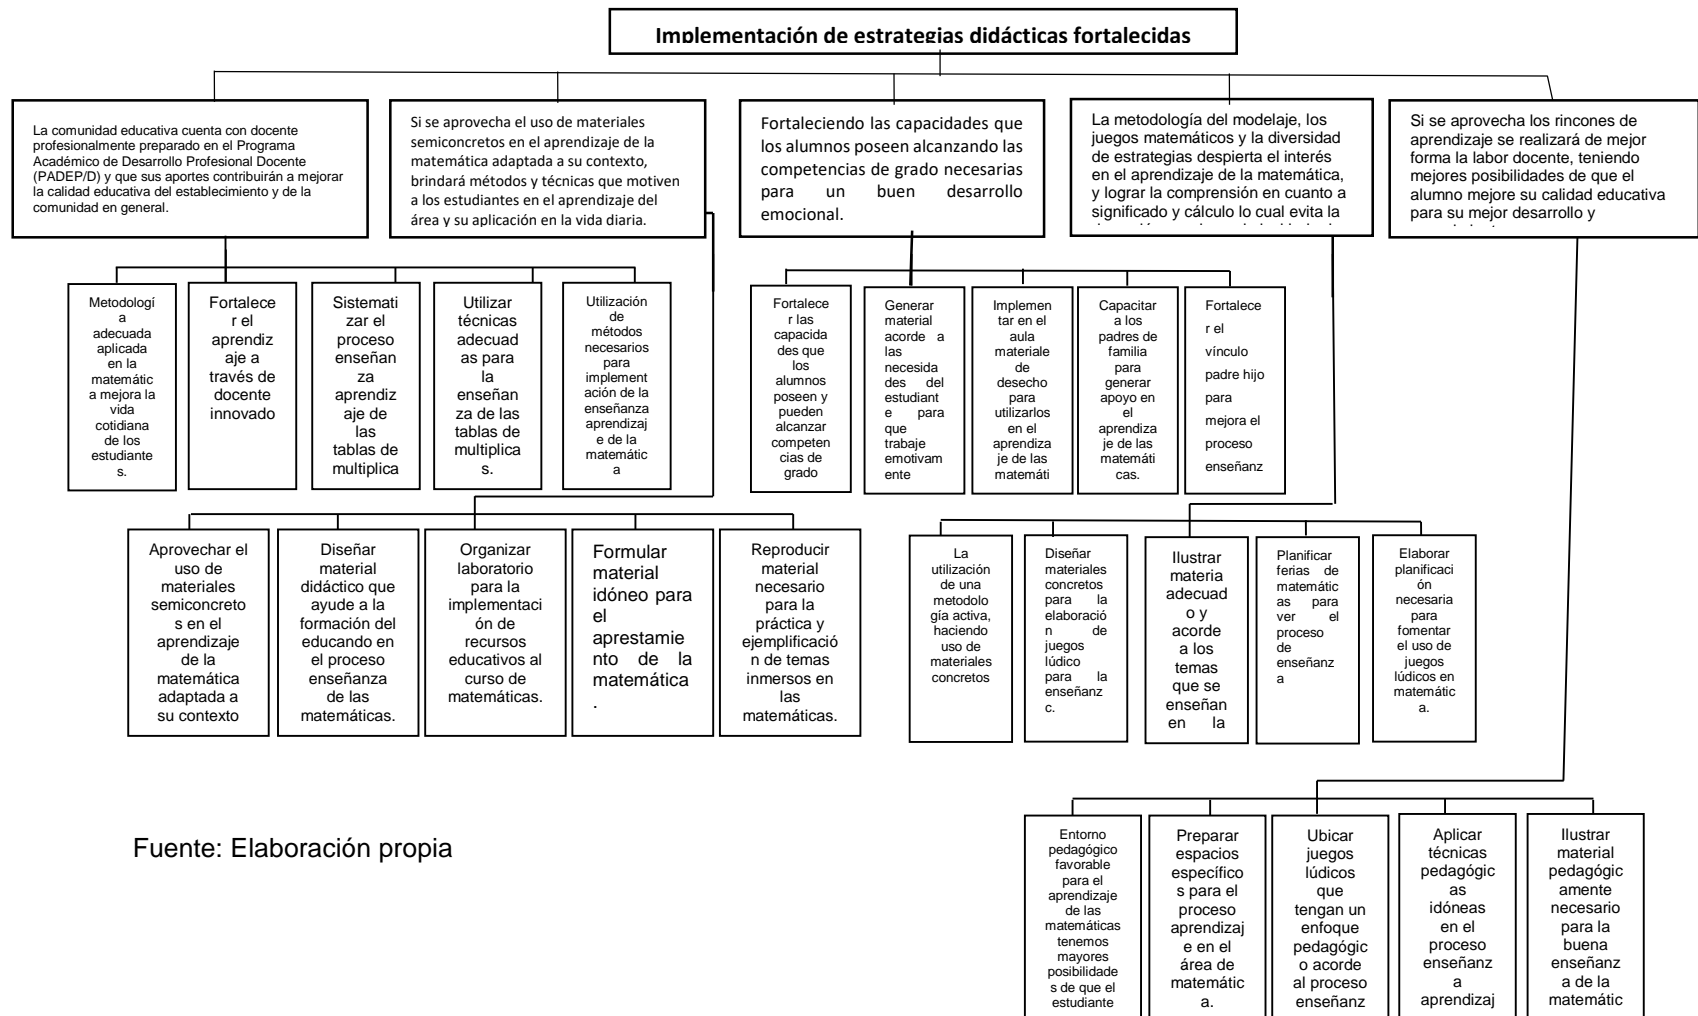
Implementación de estrategias didácticas fortalecidas

La comunidad educativa cuenta con docente profesionalmente preparado en el Programa Académico de Desarrollo Profesional Docente (PADEP/D) y que sus aportes contribuirán a mejorar la calidad educativa del establecimiento y de la comunidad en general.

Metodología adecuada aplicada en la matemática mejora la vida cotidiana de los estudiantes.

Fortalecer el aprendizaje a través de docente innovado

Sistematizar el proceso enseñanza aprendizaje de las tablas de multiplica

Utilizar técnicas adecuadas para la enseñanza de las tablas de multiplicas.

Utilización de métodos necesarios para implementación de la enseñanza aprendizaje de la matemática

Si se aprovecha el uso de materiales semiconcretos en el aprendizaje de la matemática adaptada a su contexto, brindará métodos y técnicas que motiven a los estudiantes en el aprendizaje del área y su aplicación en la vida diaria.

Aprovechar el uso de materiales semiconcretos en el aprendizaje de la matemática adaptada a su contexto

Diseñar material didáctico que ayude a la formación del educando en el proceso enseñanza de las matemáticas.

Organizar laboratorio para la implementación de recursos educativos al curso de matemáticas.

Formular material idóneo para el aprestamiento de la matemática.

Reproducir material necesario para la práctica y ejemplificación de temas inmersos en las matemáticas.

Fortaleciendo las capacidades que los alumnos poseen alcanzando las competencias de grado necesarias para un buen desarrollo emocional.

Fortalecer las capacidades que los alumnos poseen y pueden alcanzar competencias de grado

Generar material acorde a las necesidades del estudiante para que trabaje emotivamente

Implementar en el aula materiales de desecho para utilizarlos en el aprendizaje de las matemáti

Capacitar a los padres de familia para generar apoyo en el aprendizaje de las matemáticas.

Fortalecer el vínculo padre hijo para mejora el proceso enseñanz

La metodología del modelaje, los juegos matemáticos y la diversidad de estrategias despierta el interés en el aprendizaje de la matemática, y lograr la comprensión en cuanto a significado y cálculo lo cual evita la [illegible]

La utilización de una metodología activa, haciendo uso de materiales concretos

Diseñar materiales concretos para la elaboración de juegos lúdico para la enseñanzc.

Ilustrar materia adecuado y acorde a los temas que se enseñan en la

Planificar ferias de matemáticas para ver el proceso de enseñanza

Elaborar planificación necesaria para fomentar el uso de juegos lúdicos en matemática.

Si se aprovecha los rincones de aprendizaje se realizará de mejor forma la labor docente, teniendo mejores posibilidades de que el alumno mejore su calidad educativa para su mejor desarrollo y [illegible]

Entorno pedagógico favorable para el aprendizaje de las matemáticas tenemos mayores posibilidades de que el estudiante

Preparar espacios específicos para el proceso aprendizaje en el área de matemática.

Ubicar juegos lúdicos que tengan un enfoque pedagógico acorde al proceso enseñanz

Aplicar técnicas pedagógicas idóneas en el proceso enseñanza aprendizaj

Ilustrar material pedagógicamente necesario para la buena enseñanza de la matemátic

Fuente: Elaboración propia